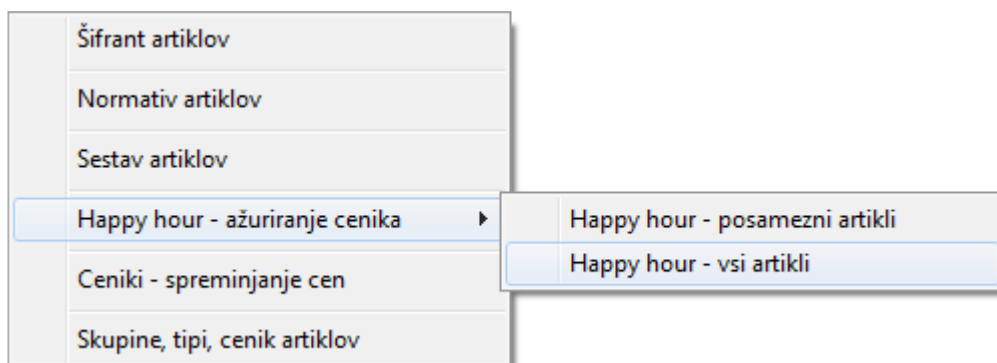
Šifrant artiklov

Normativ artiklov

Sestav artiklov

Happy hour - ažuriranje cenika

Happy hour - posamezni artikli

Happy hour - vsi artikli

Ceniki - spreminjanje cen

Skupine, tipi, cenik artiklov